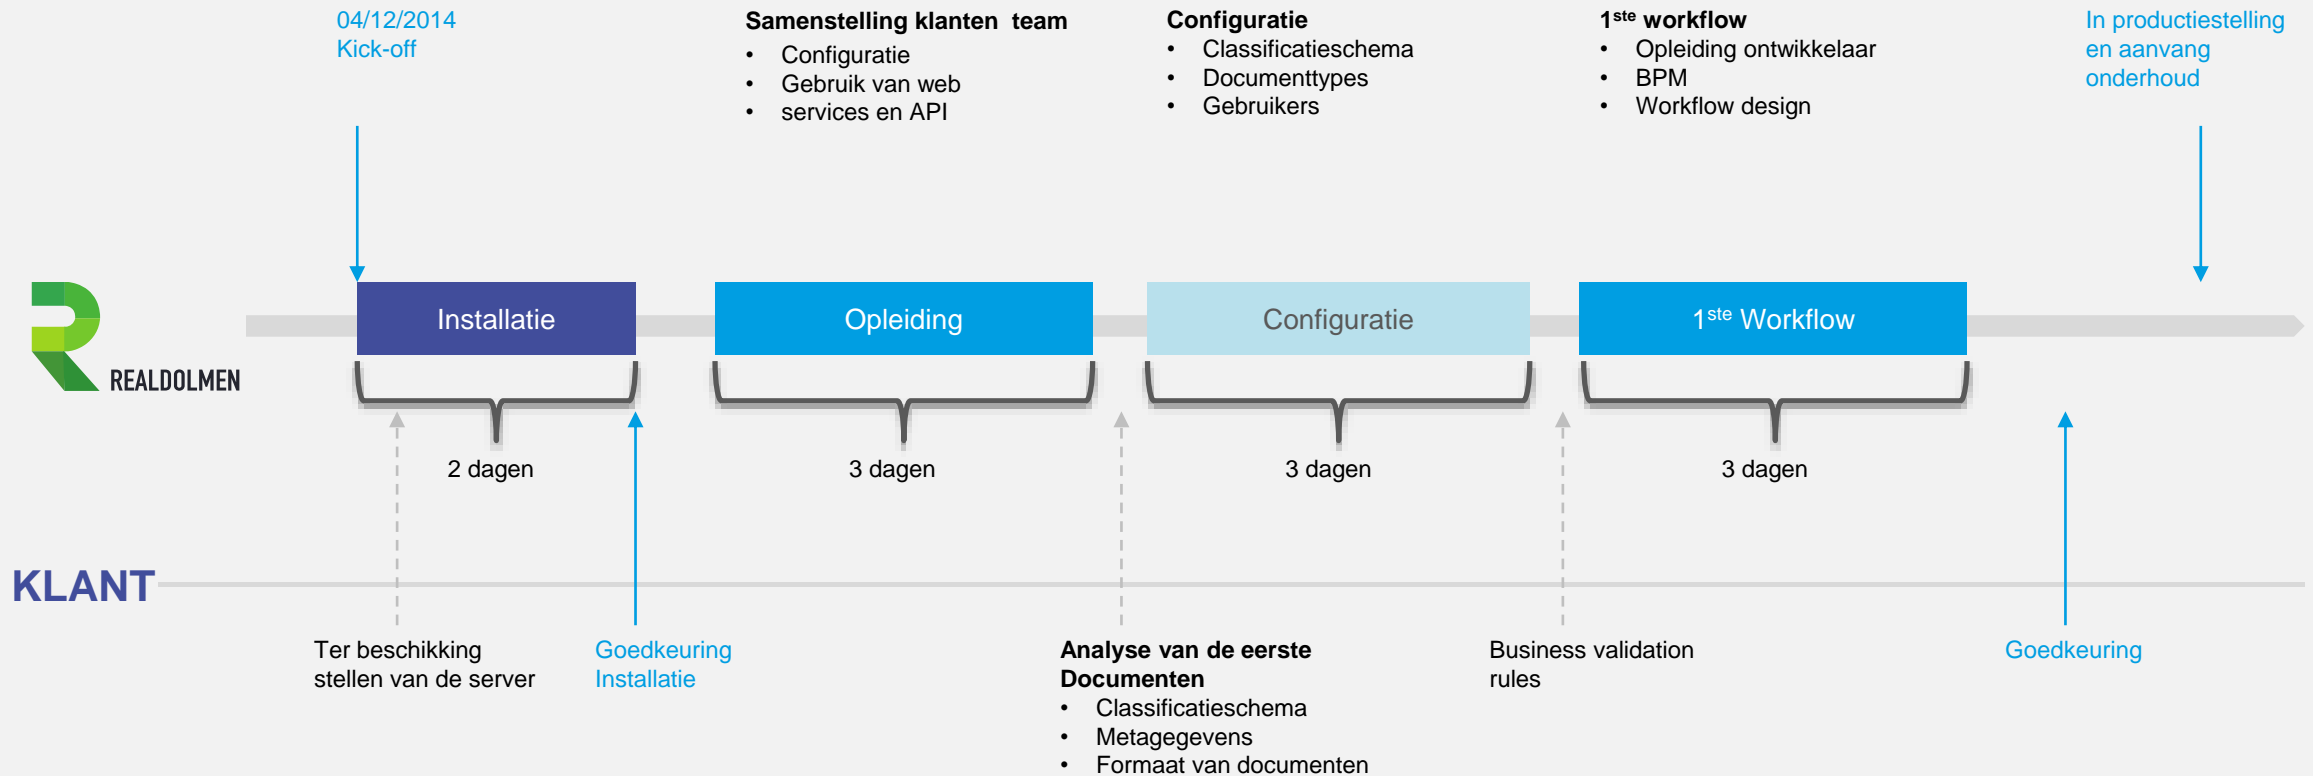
04/12/2014
Kick-off

Samenstelling klanten team
- Configuratie
- Gebruik van web services en API

Configuratie
- Classificatieschema
- Documenttypes
- Gebruikers

1$^{ste}$ workflow
- Opleiding ontwikkelaar
- BPM
- Workflow design

In productiestelling en aanvang onderhoud

REALDOLMEN

Installatie

Opleiding

Configuratie

1$^{ste}$ Workflow

2 dagen

3 dagen

3 dagen

3 dagen

KLANT

Ter beschikking stellen van de server

Goedkeuring Installatie

Analyse van de eerste Documenten
- Classificatieschema
- Metagegevens
- Formaat van documenten

Business validation rules

Goedkeuring